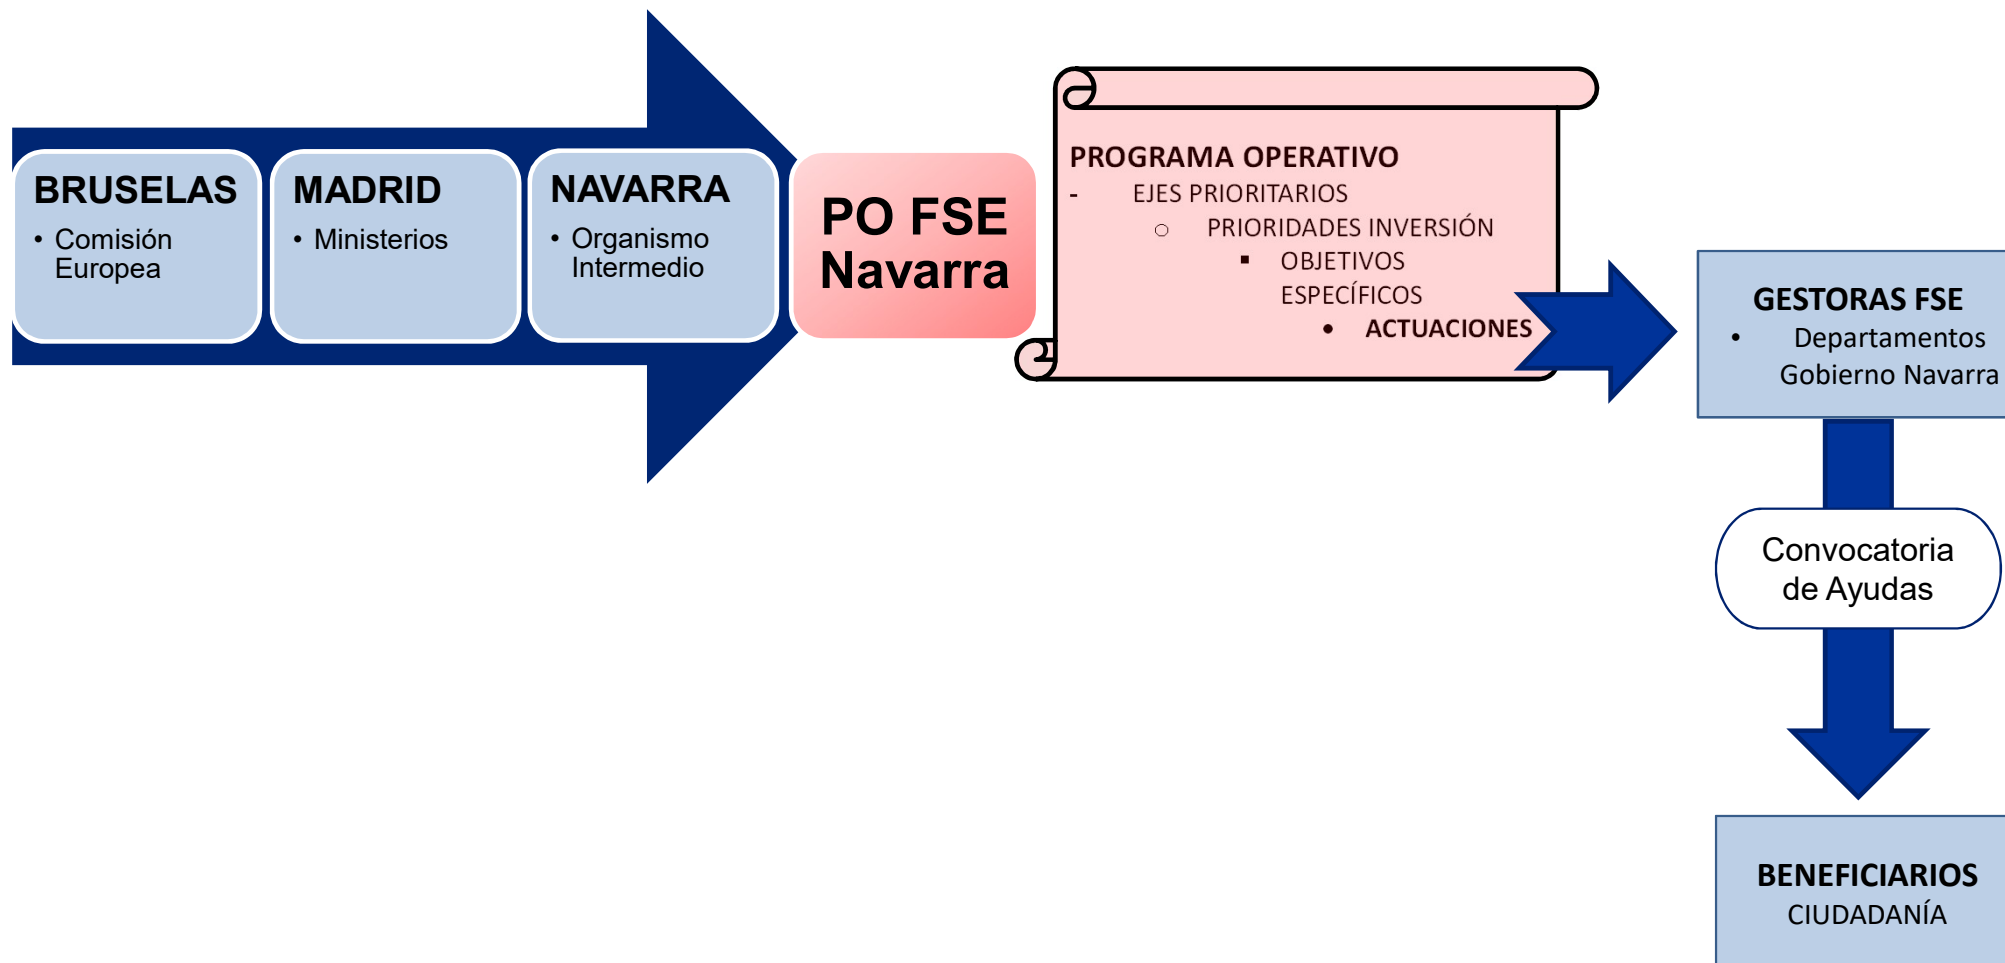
BRUSELAS
• Comisión Europea

MADRID
• Ministerios

NAVARRA
• Organismo Intermedio

PO FSE Navarra

PROGRAMA OPERATIVO
- EJES PRIORITARIOS
○ PRIORIDADES INVERSIÓN
▪ OBJETIVOS ESPECÍFICOS
• ACTUACIONES

GESTORAS FSE
• Departamentos Gobierno Navarra

Convocatoria de Ayudas

BENEFICIARIOS
CIUDADANÍA